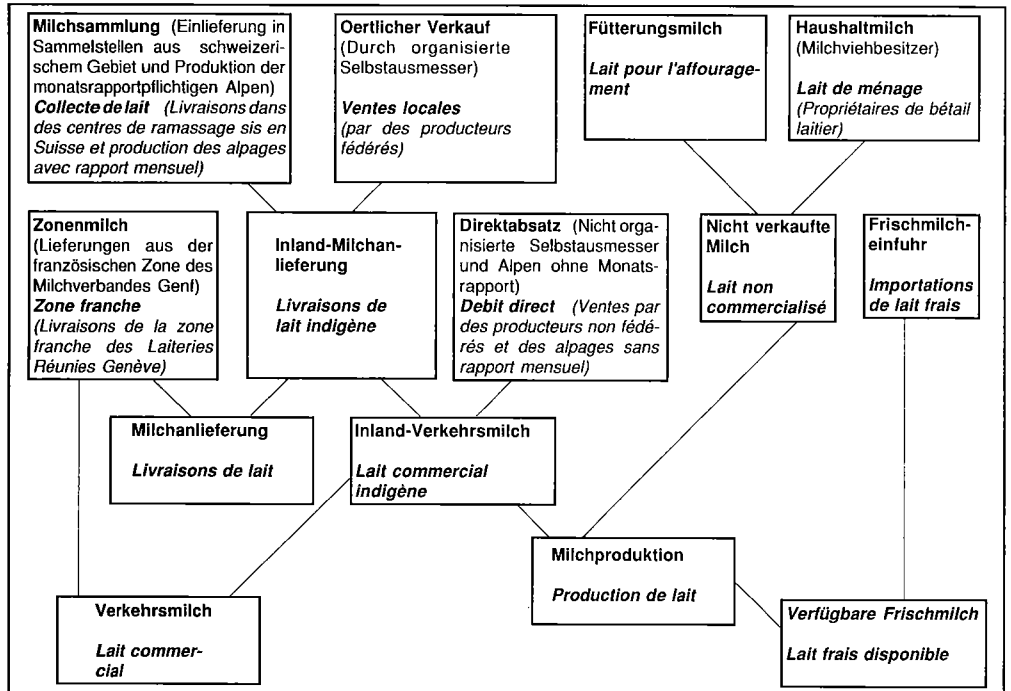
**Milchsammlung** (Einlieferung in Sammelstellen aus schweizerischem Gebiet und Produktion der monatsrapportpflichtigen Alpen)
***Collecte de lait*** *(Livraisons dans des centres de ramassage sis en Suisse et production des alpages avec rapport mensuel)*

**Oertlicher Verkauf** (Durch organisierte Selbstausmesser)

***Ventes locales*** *(par des producteurs fédérés)*

**Fütterungsmilch**

***Lait pour l'affouragement***

**Haushaltmilch** (Milchviehbesitzer)

***Lait de ménage*** *(Propriétaires de bétail laitier)*

**Zonenmilch** (Lieferungen aus der französischen Zone des Milchverbandes Genf)
***Zone franche*** *(Livraisons de la zone franche des Laiteries Réunies Genève)*

**Inland-Milchanlieferung**

***Livraisons de lait indigène***

**Direktabsatz** (Nicht organisierte Selbstausmesser und Alpen ohne Monatsrapport)
***Debit direct*** *(Ventes par des producteurs non fédérés et des alpages sans rapport mensuel)*

**Nicht verkaufte Milch**

***Lait non commercialisé***

**Frischmilcheinfuhr**

***Importations de lait frais***

**Milchanlieferung**

***Livraisons de lait***

**Inland-Verkehrsmilch**

***Lait commercial indigène***

**Milchproduktion**

***Production de lait***

**Verkehrsmilch**

***Lait commercial***

***Verfügbare Frischmilch***

***Lait frais disponible***